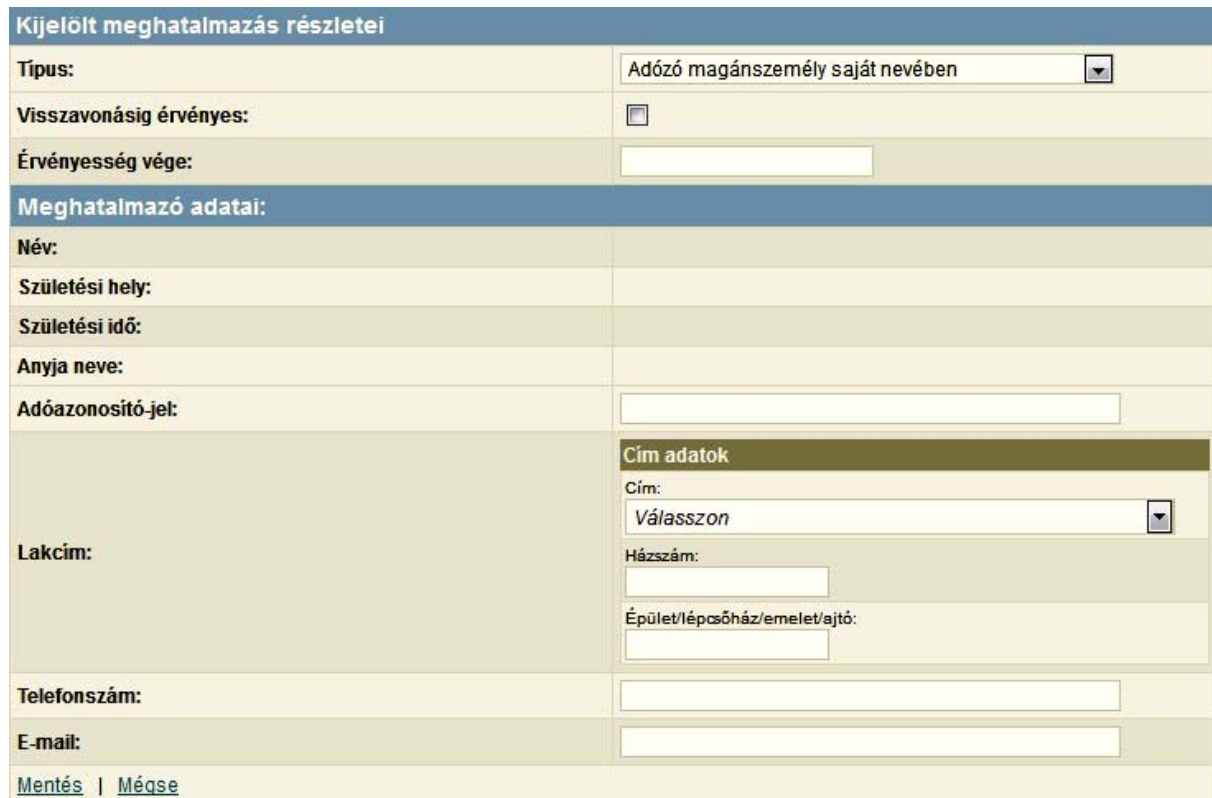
Kijelölt meghatalmazás részletei

| | |
|---|---|
| Típus: | Adózó magánszemély saját nevében |
| Visszavonásig érvényes: | |
| Érvényesség vége: | |

Meghatalmazó adatai:

| | |
|---|---|
| Név: | |
| Születési hely: | |
| Születési idő: | |
| Anyja neve: | |
| Adóazonosító-jel: | |
| Lakcím: | Cím adatok<br>Cím:<br>Válasszon<br>Házszám:<br>Épület/lépcsőház/emelet/ajtó: |
| Telefonszám: | |
| E-mail: | |

Mentés | Mégse